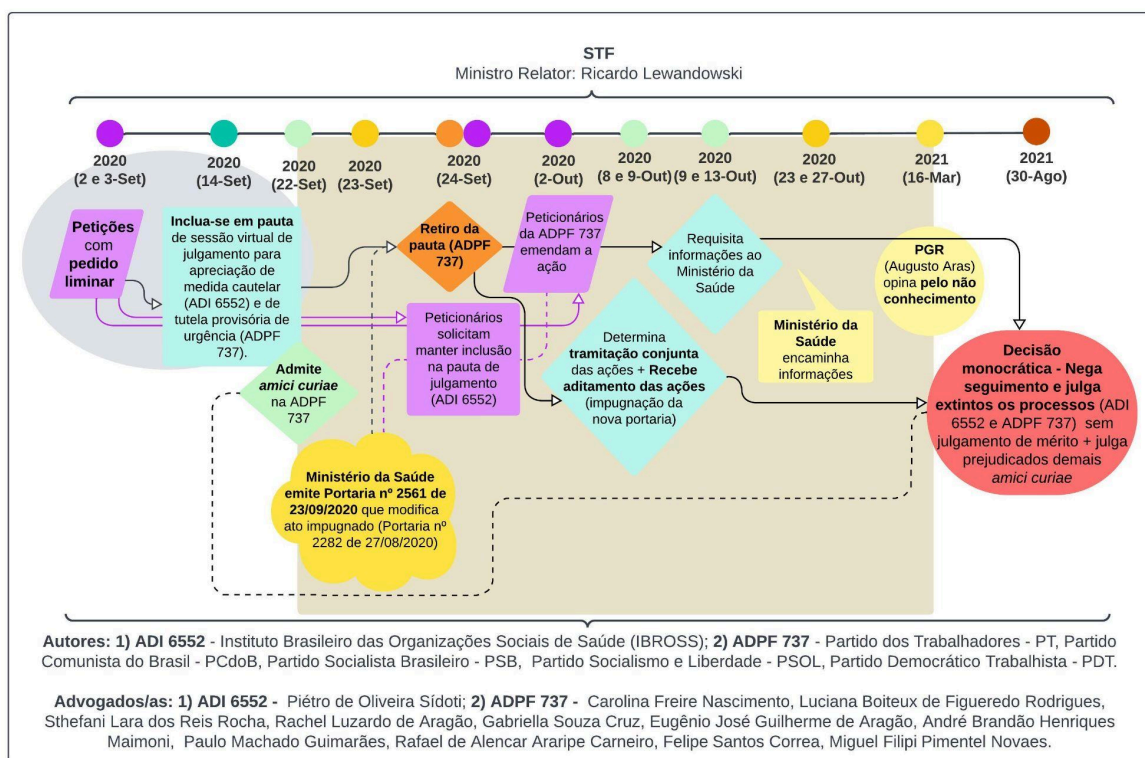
STF
Ministro Relator: Ricardo Lewandowski

2020 (2 e 3-Set)
2020 (14-Set)
2020 (22-Set)
2020 (23-Set)
2020 (24-Set)
2020 (2-Out)
2020 (8 e 9-Out)
2020 (9 e 13-Out)
2020 (23 e 27-Out)
2021 (16-Mar)
2021 (30-Ago)

Petições com pedido liminar

Inclua-se em pauta de sessão virtual de julgamento para apreciação de medida cautelar (ADI 6552) e de tutela provisória de urgência (ADPF 737).

Admite amici curiae na ADPF 737

Retiro da pauta (ADPF 737)

Peticionários solicitam manter inclusão na pauta de julgamento (ADI 6552)

Ministério da Saúde emite Portaria nº 2561 de 23/09/2020 que modifica ato impugnado (Portaria nº 2282 de 27/08/2020)

Peticionários da ADPF 737 emendam a ação

Determina tramitação conjunta das ações + Recebe aditamento das ações (impugnação da nova portaria)

Requisita informações ao Ministério da Saúde

Ministério da Saúde encaminha informações

PGR (Augusto Aras) opina pelo não conhecimento

Decisão monocrática - Nega seguimento e julga extintos os processos (ADI 6552 e ADPF 737) sem julgamento de mérito + julga prejudicados demais amici curiae

Autores: 1) ADI 6552 - Instituto Brasileiro das Organizações Sociais de Saúde (IBROSS); 2) ADPF 737 - Partido dos Trabalhadores - PT, Partido Comunista do Brasil - PCdoB, Partido Socialista Brasileiro - PSB, Partido Socialismo e Liberdade - PSOL, Partido Democrático Trabalhista - PDT.

Advogados/as: 1) ADI 6552 - Piétro de Oliveira Sídoti; 2) ADPF 737 - Carolina Freire Nascimento, Luciana Boiteux de Figueredo Rodrigues, Sthefani Lara dos Reis Rocha, Rachel Luzardo de Aragão, Gabriella Souza Cruz, Eugênio José Guilherme de Aragão, André Brandão Henriques Maimoni, Paulo Machado Guimarães, Rafael de Alencar Araripe Carneiro, Felipe Santos Correa, Miguel Filipi Pimentel Novaes.